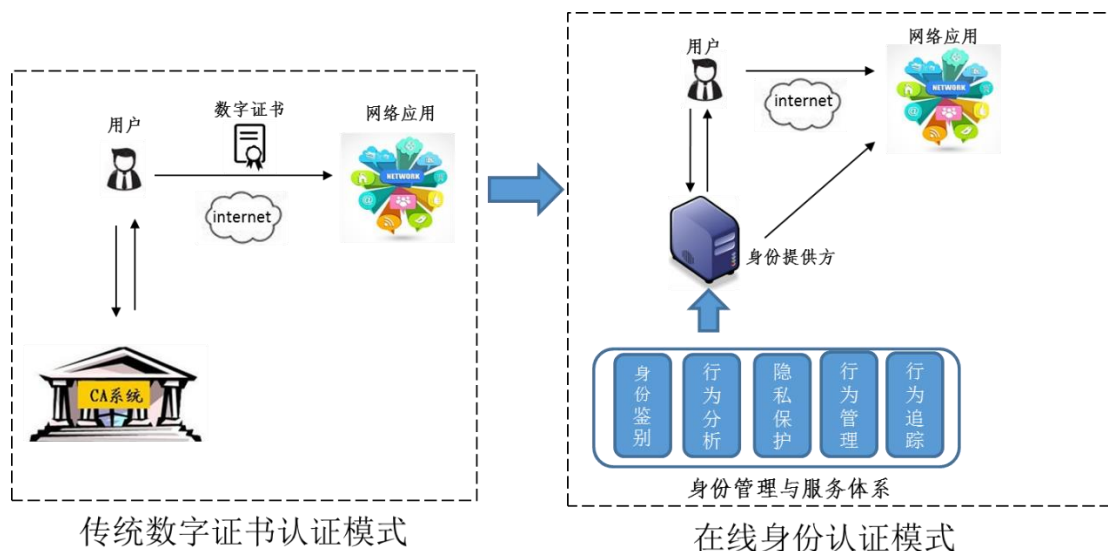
用户

数字证书

网络应用

NETWORK

internet

CA系统

传统数字证书认证模式

用户

网络应用

NETWORK

internet

身份提供方

身份鉴别

行为分析

隐私保护

行为管理

行为追踪

身份管理与服务体系

在线身份认证模式